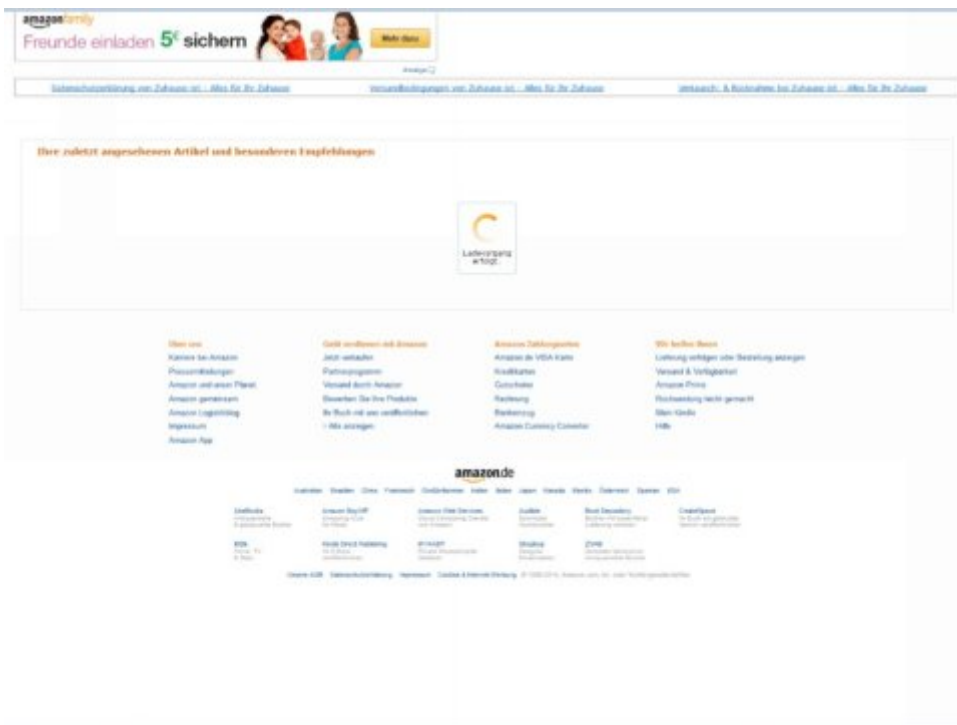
amazonfamily
Freunde einladen 5€ sichern
Mehr dazu
Anzeige

Sicherheitserklärung von Zuhause ist - Alles für Ihr Zuhause | Versandbedingungen von Zuhause ist - Alles für Ihr Zuhause | Umtausch- & Rücknahme bei Zuhause ist - Alles für Ihr Zuhause

Ihre zuletzt angesehenen Artikel und besonderen Empfehlungen

Ladevorgang erfolgt...

Über uns
Karriere bei Amazon
Pressemitteilungen
Amazon und unser Planet
Amazon gemeinsam
Amazon Logistikblog
Impressum
Amazon App

Geld verdienen mit Amazon
Jetzt verkaufen
Partnerprogramm
Versand durch Amazon
Bewerben Sie Ihre Produkte
Ihr Buch mit uns veröffentlichen
› Alle anzeigen

Amazon Zahlungsarten
Amazon.de VISA Karte
Kreditkarten
Gutscheine
Rechnung
Bankeinzug
Amazon Currency Converter

Wir helfen Ihnen
Lieferung verfolgen oder Bestellung anzeigen
Versand & Verfügbarkeit
Amazon Prime
Rücksendung leicht gemacht
Mein Kindle
Hilfe

amazon.de

Australien Brasilien China Frankreich Großbritannien Indien Italien Japan Kanada Mexiko Niederlande Österreich Spanien USA

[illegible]